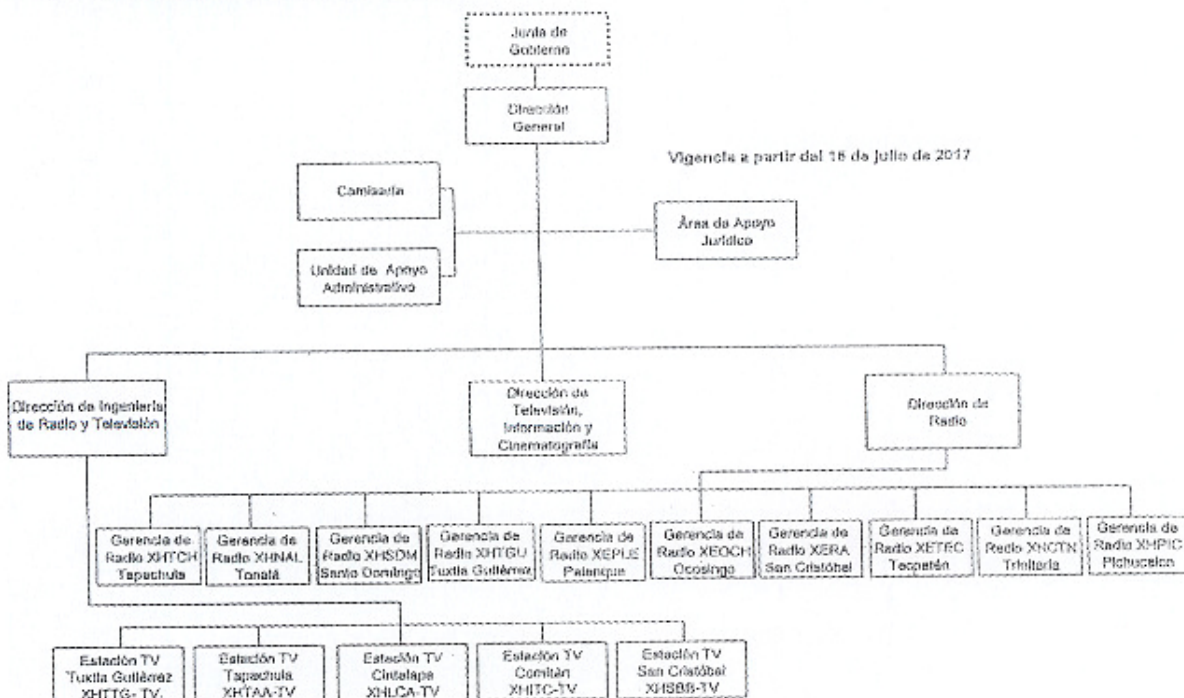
Junta de Gobierno

Dirección General

Vigencia a partir del 16 de Julio de 2017

Comisaria

Área de Apoyo Jurídico

Unidad de Apoyo Administrativo

Dirección de Ingeniería de Radio y Televisión

Dirección de Televisión, Información y Cinematografía

Dirección de Radio

Gerencia de Radio XHTCH Tapachula

Gerencia de Radio XHNAL Tonalá

Gerencia de Radio XHSDM Santo Domingo

Gerencia de Radio XHTGU Tuxtla Gutiérrez

Gerencia de Radio XEPLE Palenque

Gerencia de Radio XEOCH Ocosingo

Gerencia de Radio XERA San Cristóbal

Gerencia de Radio XETEC Tecpatán

Gerencia de Radio XHCTN Trinitaria

Gerencia de Radio XHPIC Pichucalco

Estación TV Tuxtla Gutiérrez XHTTG- TV.

Estación TV Tapachula XHTAA-TV

Estación TV Cintalapa XHLCA-TV

Estación TV Comitán XHTC-TV

Estación TV San Cristóbal XHSBB-TV